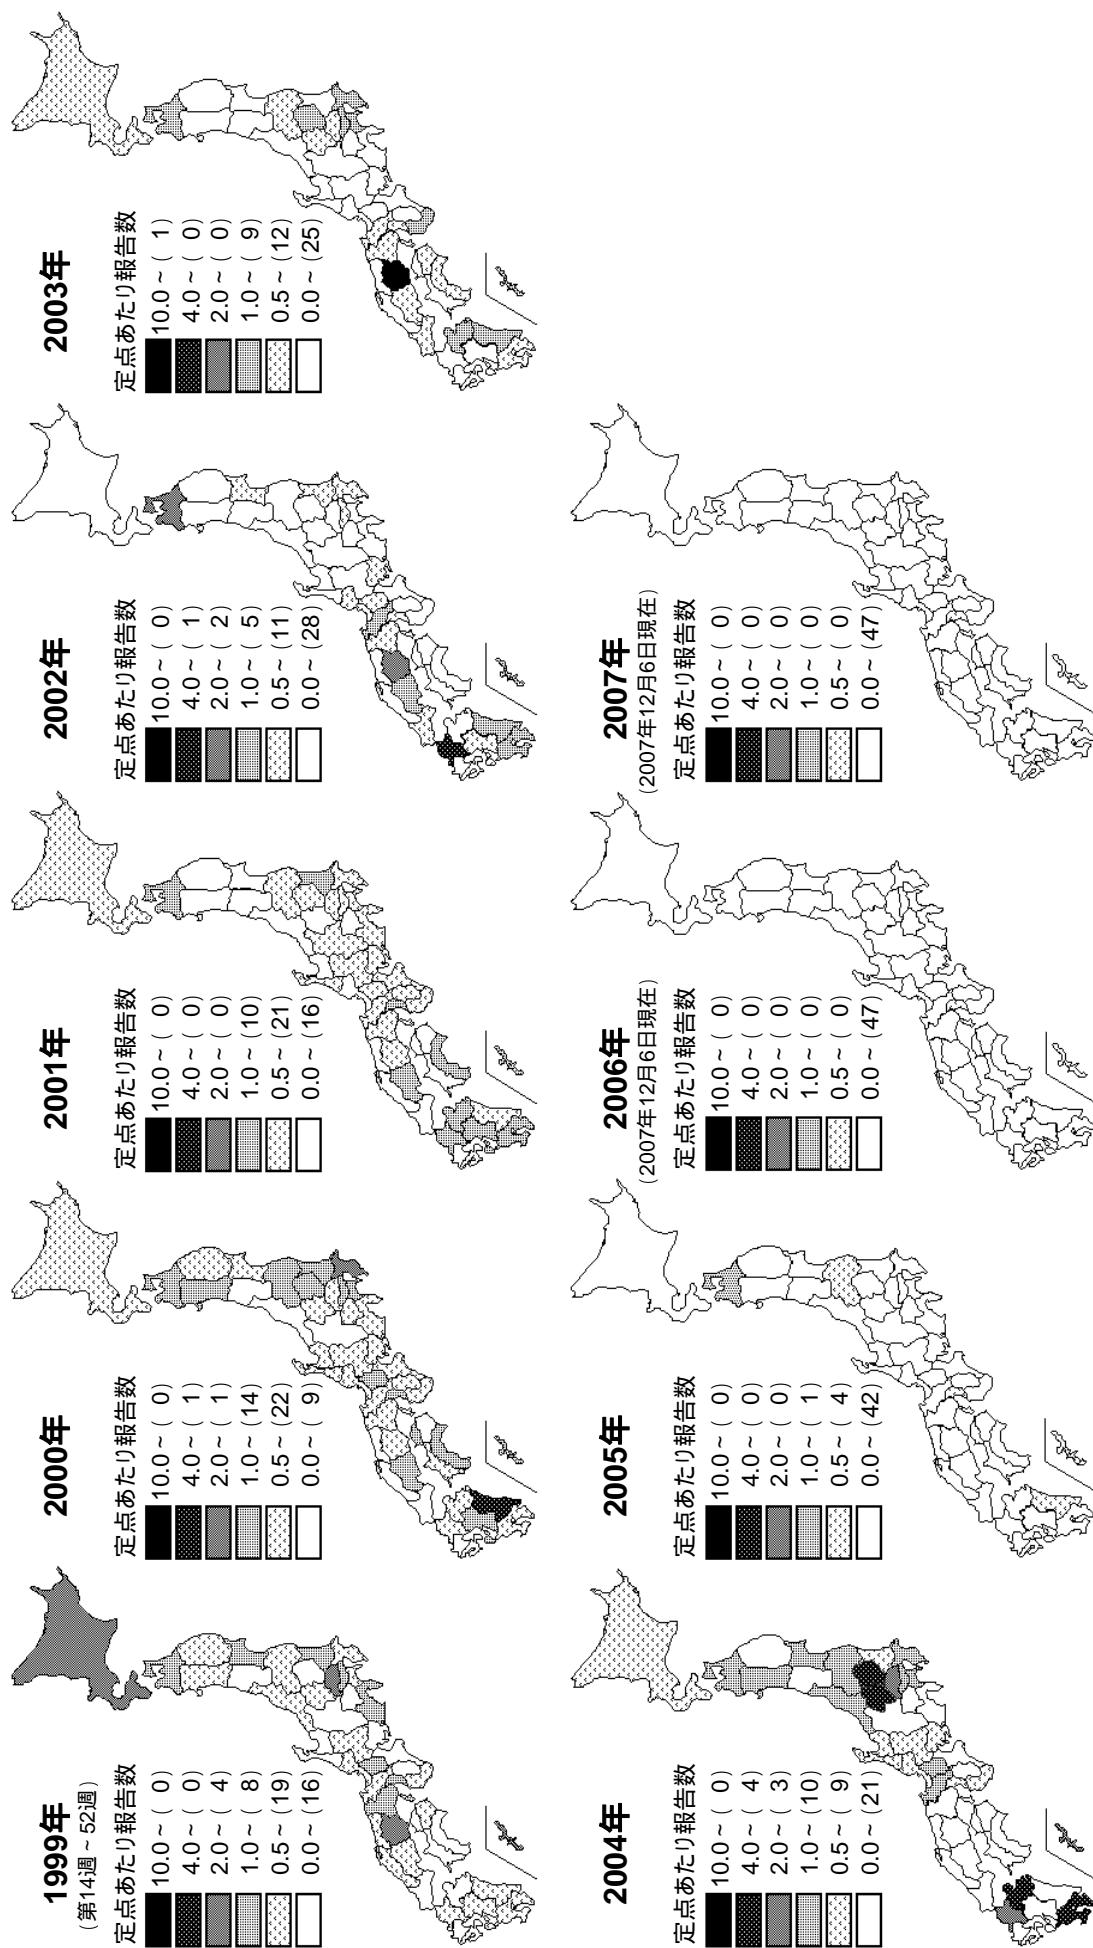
1999年
（第14週～52週）
定点あたり報告数
10.0～（ 0）
4.0～（ 0）
2.0～（ 4）
1.0～（ 8）
0.5～（19）
0.0～（16）

2000年
定点あたり報告数
10.0～（ 0）
4.0～（ 1）
2.0～（ 1）
1.0～（14）
0.5～（22）
0.0～（ 9）

2001年
定点あたり報告数
10.0～（ 0）
4.0～（ 0）
2.0～（ 0）
1.0～（10）
0.5～（21）
0.0～（16）

2002年
定点あたり報告数
10.0～（ 0）
4.0～（ 1）
2.0～（ 2）
1.0～（ 5）
0.5～（11）
0.0～（28）

2003年
定点あたり報告数
10.0～（ 1）
4.0～（ 0）
2.0～（ 0）
1.0～（ 9）
0.5～（12）
0.0～（25）

2004年
定点あたり報告数
10.0～（ 0）
4.0～（ 4）
2.0～（ 3）
1.0～（10）
0.5～（ 9）
0.0～（21）

2005年
定点あたり報告数
10.0～（ 0）
4.0～（ 0）
2.0～（ 0）
1.0～（ 1）
0.5～（ 4）
0.0～（42）

2006年
（2007年12月6日現在）
定点あたり報告数
10.0～（ 0）
4.0～（ 0）
2.0～（ 0）
1.0～（ 0）
0.5～（ 0）
0.0～（47）

2007年
（2007年12月6日現在）
定点あたり報告数
10.0～（ 0）
4.0～（ 0）
2.0～（ 0）
1.0～（ 0）
0.5～（ 0）
0.0～（47）